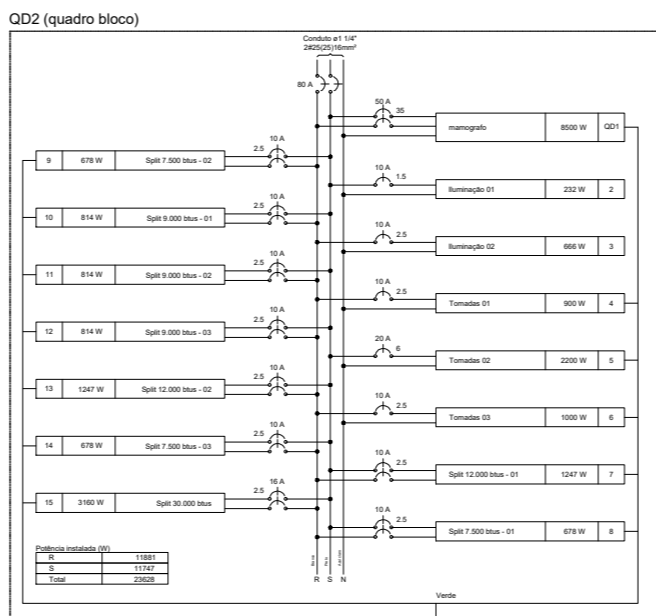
QD2 (quadro bloco)

Conduto ø1 1/4"
2#25(25)16mm²

80 A

50 A
35
mamografo | 8500 W | QD1

10 A
2.5
9 | 678 W | Split 7.500 btus - 02

10 A
1.5
Iluminação 01 | 232 W | 2

10 A
2.5
10 | 814 W | Split 9.000 btus - 01

10 A
2.5
Iluminação 02 | 666 W | 3

10 A
2.5
11 | 814 W | Split 9.000 btus - 02

10 A
2.5
Tomadas 01 | 900 W | 4

10 A
2.5
12 | 814 W | Split 9.000 btus - 03

20 A
6
Tomadas 02 | 2200 W | 5

10 A
2.5
13 | 1247 W | Split 12.000 btus - 02

10 A
2.5
Tomadas 03 | 1000 W | 6

10 A
2.5
14 | 678 W | Split 7.500 btus - 03

10 A
2.5
Split 12.000 btus - 01 | 1247 W | 7

16 A
2.5
15 | 3160 W | Split 30.000 btus

10 A
2.5
Split 7.500 btus - 01 | 678 W | 8

Potência instalada (W)

| R | 11881 |
|---|---|
| S | 11747 |
| Total | 23628 |

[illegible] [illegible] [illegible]
R S N

Verde